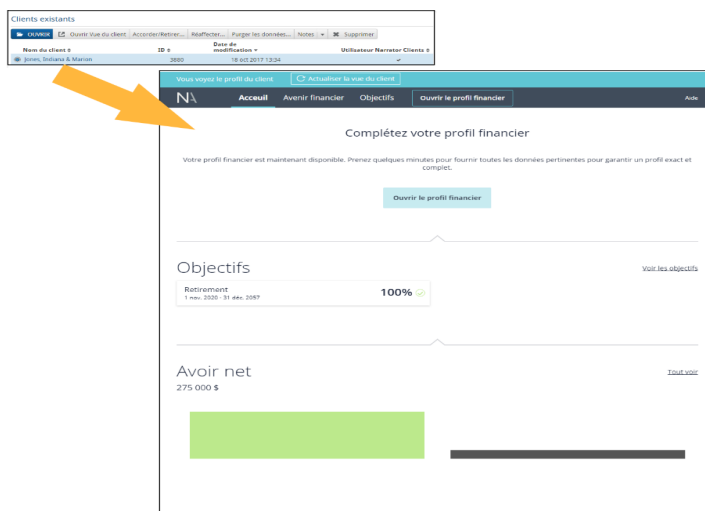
Clients existants

OUVRIR | Ouvrir Vue du client | Accorder/Retirer... | Réaffecter... | Purger les données... | Notes | Supprimer

| Nom du client | ID | Date de modification | Utilisateur Narrator Clients |
|---|---|---|---|
| Jones, Indiana & Marion | 3860 | 18 oct 2017 13:34 | ✓ |

Vous voyez le profil du client | Actualiser la vue du client

NA | Accueil | Avenir financier | Objectifs | Ouvrir le profil financier | Aide

Complétez votre profil financier

Votre profil financier est maintenant disponible. Prenez quelques minutes pour fournir toutes les données pertinentes pour garantir un profil exact et complet.

Ouvrir le profil financier

Objectifs

Voir les objectifs

Retirement
1 nov. 2020 - 31 déc. 2057

100%

Avoir net

Tout voir

275 000 $